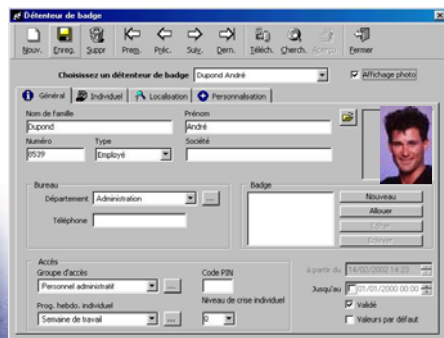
Détenteur de badge

Nouv. Enreg. Suppr Prem. Préc. Suiv. Dern. Téléch. Cherch. Aperçu Fermer

Choisissez un détenteur de badge Dupond André

Affichage photo

Général Individuel Localisation Personnalisation

Nom de famille
Dupond

Prénom
André

Numéro
0539

Type
Employé

Société

Bureau
Département Administration
Téléphone

Badge
Nouveau
Allouer
Libérer
Effacer

Accès
Groupe d'accès
Personnel administratif

Code PIN

Prog. hebdo. individuel
Semaine de travail

Niveau de crise individuel
0

À partir du 14/02/2002 14:23
Jusqu'au 01/01/2000 00:00
Validé
Valeurs par défaut